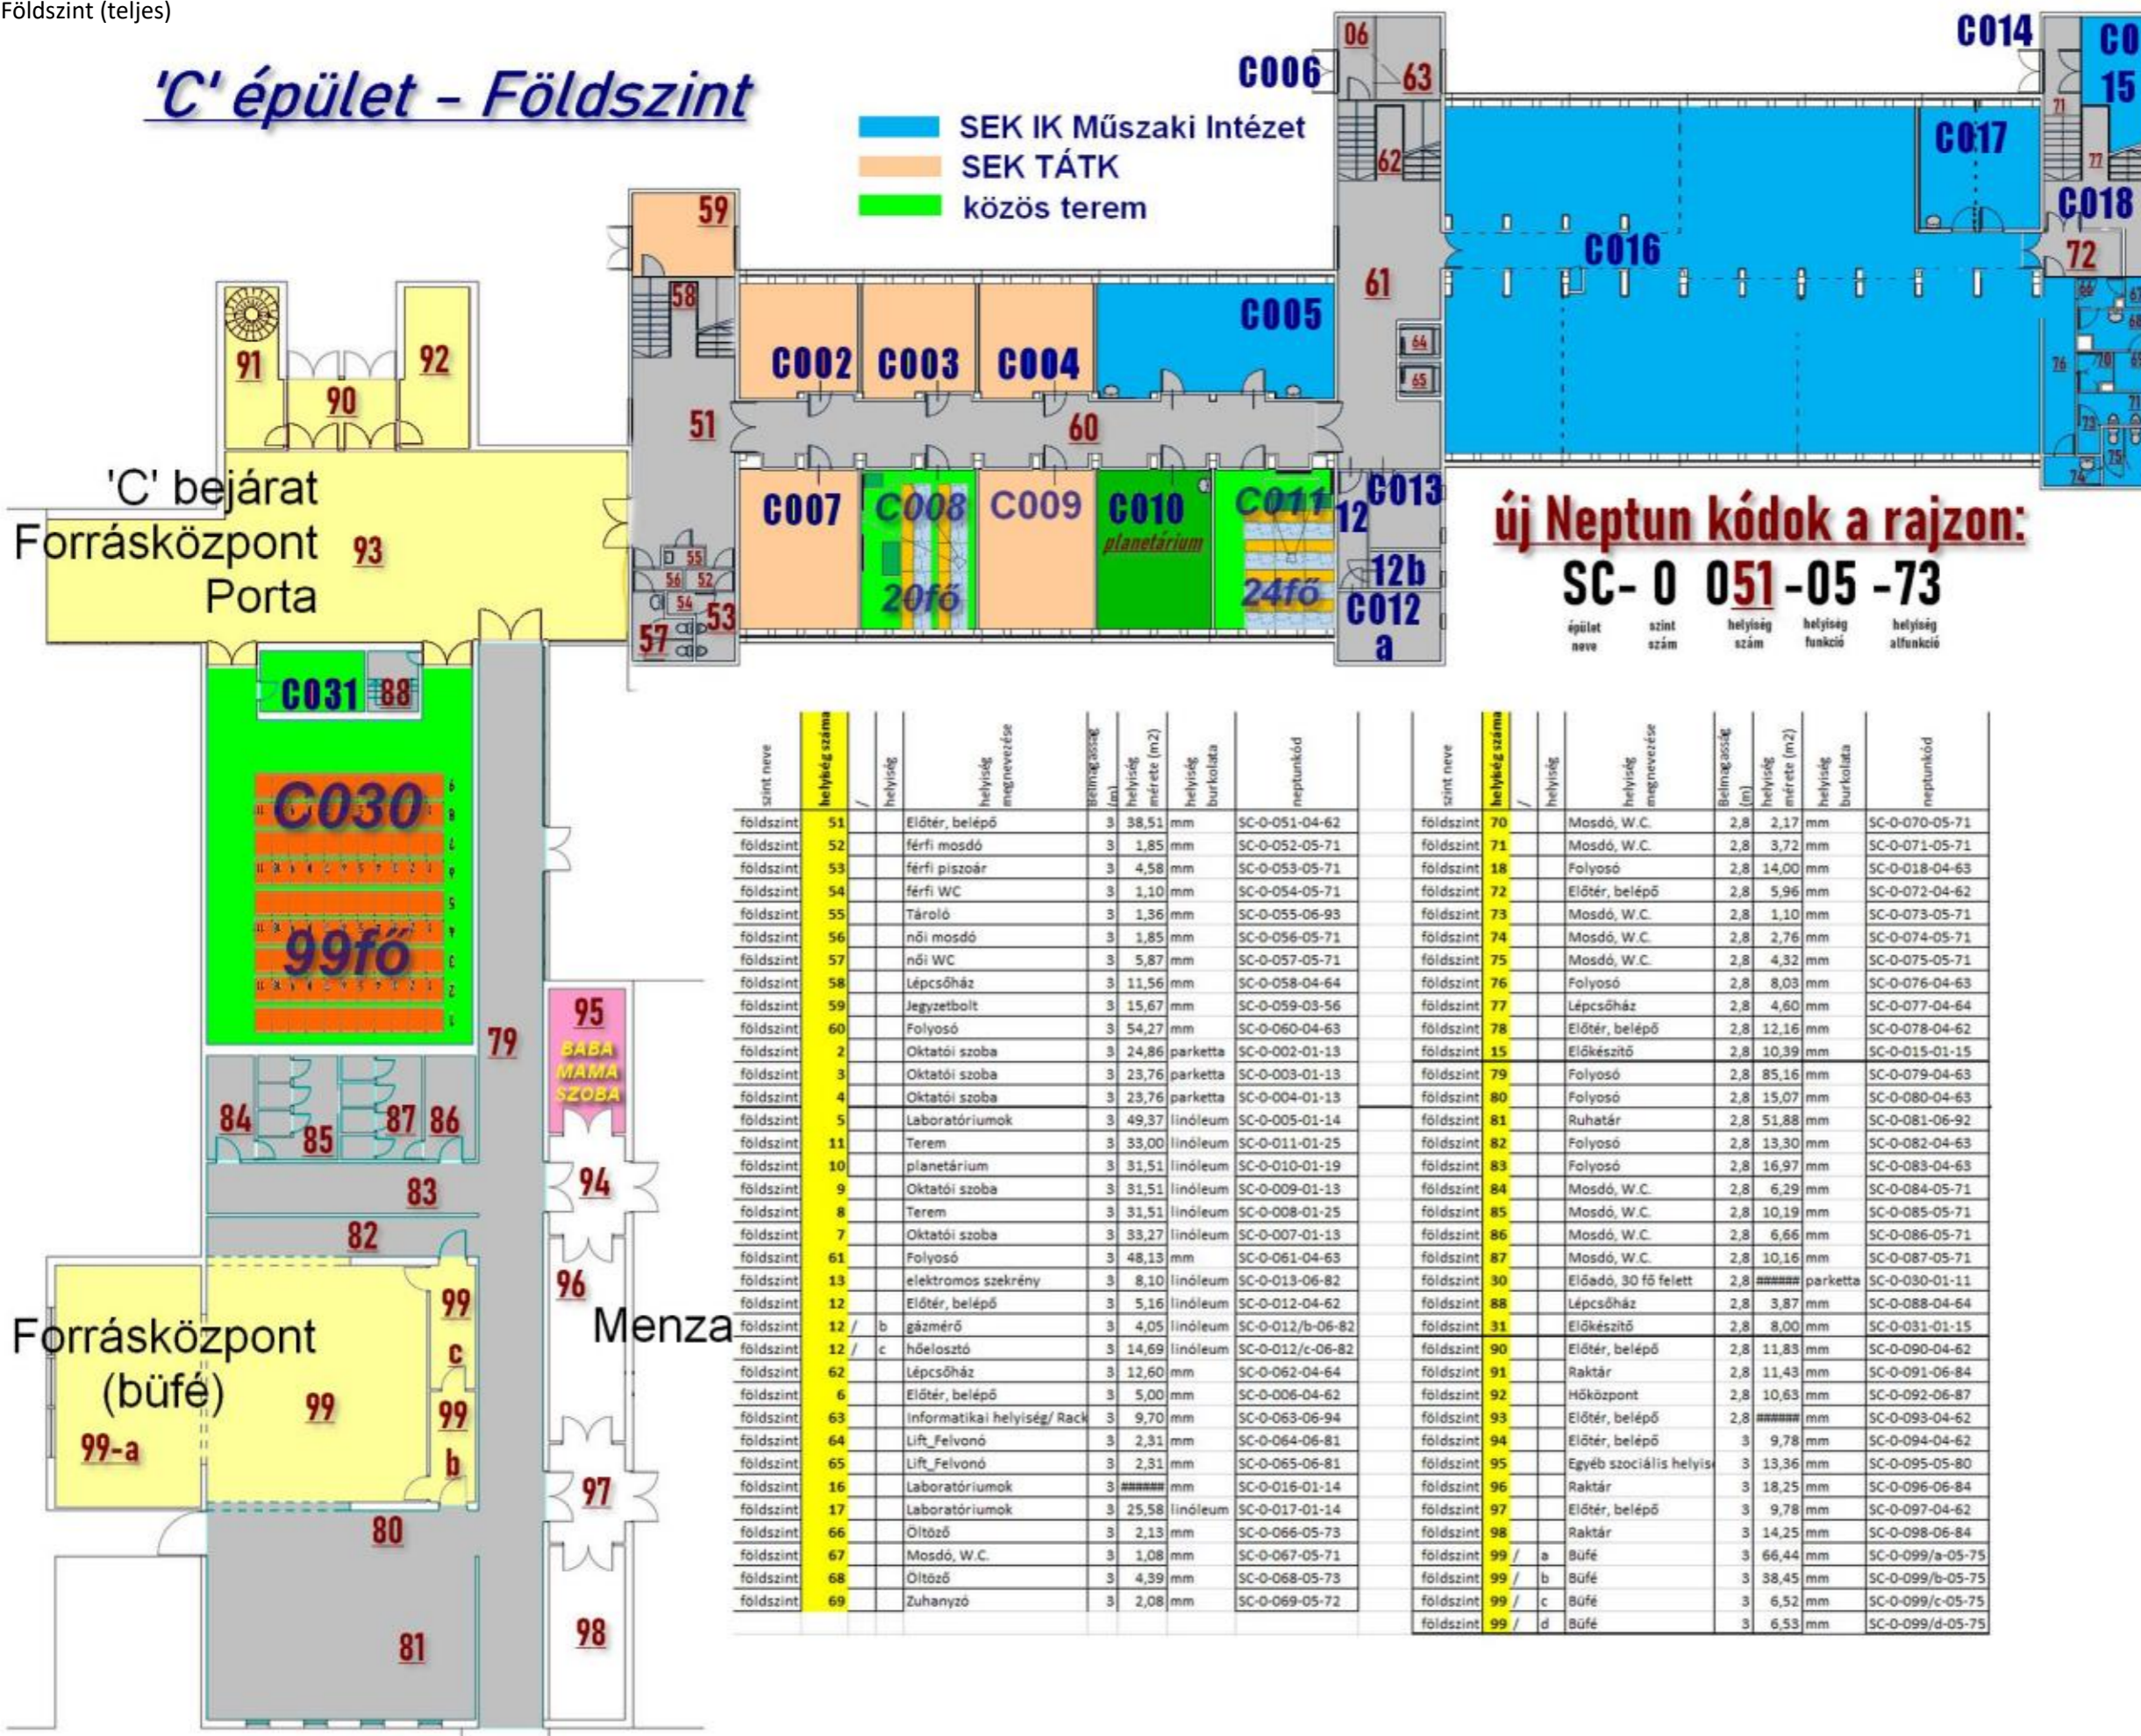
Földszint (teljes)

'C' épület - Földszint

SEK IK Műszaki Intézet
SEK TÁTK
közös terem

06
C006
63
62
61
64
65
C014
C0
15
71
77
C017
C018
72
C016
C005
59
58
51
C002
C003
C004
60
C007
C008
20fő
C009
C010
planetárium
C011
24fő
12
C013
12b
C012
a
55
56
52
54
53
57
66 67 68 69 70 71 73 74 75 76

új Neptun kódok a rajzon:
SC- 0 051 -05 -73
épület neve
szint szám
helyiség szám
helyiség funkció
helyiség alfunkció

91
92
90
'C' bejárat
Forrásközpont
Porta
93
C031
88
C030
99fő
79
95
BABA MAMA SZOBA
84
85
87
86
83
94
82
96
Forrásközpont
(büfé)
99
99
c
99
b
99-a
Menza
97
80
81
98

| szint neve | helyiség száma | / | helyiség | helyiség megnevezése | Belmagasság (m) | helyiség mérete (m2) | helyiség burkolata | neptunkód |
|---|---|---|---|---|---|---|---|---|
| földszint | 51 | | | Előtér, belépő | 3 | 38,51 | mm | SC-0-051-04-62 |
| földszint | 52 | | | férfi mosdó | 3 | 1,85 | mm | SC-0-052-05-71 |
| földszint | 53 | | | férfi piszoár | 3 | 4,58 | mm | SC-0-053-05-71 |
| földszint | 54 | | | férfi WC | 3 | 1,10 | mm | SC-0-054-05-71 |
| földszint | 55 | | | Tároló | 3 | 1,36 | mm | SC-0-055-06-93 |
| földszint | 56 | | | női mosdó | 3 | 1,85 | mm | SC-0-056-05-71 |
| földszint | 57 | | | női WC | 3 | 5,87 | mm | SC-0-057-05-71 |
| földszint | 58 | | | Lépcsőház | 3 | 11,56 | mm | SC-0-058-04-64 |
| földszint | 59 | | | Jegyzetbolt | 3 | 15,67 | mm | SC-0-059-03-56 |
| földszint | 60 | | | Folyosó | 3 | 54,27 | mm | SC-0-060-04-63 |
| földszint | 2 | | | Oktatói szoba | 3 | 24,86 | parketta | SC-0-002-01-13 |
| földszint | 3 | | | Oktatói szoba | 3 | 23,76 | parketta | SC-0-003-01-13 |
| földszint | 4 | | | Oktatói szoba | 3 | 23,76 | parketta | SC-0-004-01-13 |
| földszint | 5 | | | Laboratóriumok | 3 | 49,37 | linóleum | SC-0-005-01-14 |
| földszint | 11 | | | Terem | 3 | 33,00 | linóleum | SC-0-011-01-25 |
| földszint | 10 | | | planetárium | 3 | 31,51 | linóleum | SC-0-010-01-19 |
| földszint | 9 | | | Oktatói szoba | 3 | 31,51 | linóleum | SC-0-009-01-13 |
| földszint | 8 | | | Terem | 3 | 31,51 | linóleum | SC-0-008-01-25 |
| földszint | 7 | | | Oktatói szoba | 3 | 33,27 | linóleum | SC-0-007-01-13 |
| földszint | 61 | | | Folyosó | 3 | 48,13 | mm | SC-0-061-04-63 |
| földszint | 13 | | | elektromos szekrény | 3 | 8,10 | linóleum | SC-0-013-06-82 |
| földszint | 12 | | | Előtér, belépő | 3 | 5,16 | linóleum | SC-0-012-04-62 |
| földszint | 12 | / | b | gázmérő | 3 | 4,05 | linóleum | SC-0-012/b-06-82 |
| földszint | 12 | / | c | hőelosztó | 3 | 14,69 | linóleum | SC-0-012/c-06-82 |
| földszint | 62 | | | Lépcsőház | 3 | 12,60 | mm | SC-0-062-04-64 |
| földszint | 6 | | | Előtér, belépő | 3 | 5,00 | mm | SC-0-006-04-62 |
| földszint | 63 | | | Informatikai helyiség/ Rack | 3 | 9,70 | mm | SC-0-063-06-94 |
| földszint | 64 | | | Lift_Felvonó | 3 | 2,31 | mm | SC-0-064-06-81 |
| földszint | 65 | | | Lift_Felvonó | 3 | 2,31 | mm | SC-0-065-06-81 |
| földszint | 16 | | | Laboratóriumok | 3 | ###### | mm | SC-0-016-01-14 |
| földszint | 17 | | | Laboratóriumok | 3 | 25,58 | linóleum | SC-0-017-01-14 |
| földszint | 66 | | | Öltöző | 3 | 2,13 | mm | SC-0-066-05-73 |
| földszint | 67 | | | Mosdó, W.C. | 3 | 1,08 | mm | SC-0-067-05-71 |
| földszint | 68 | | | Öltöző | 3 | 4,39 | mm | SC-0-068-05-73 |
| földszint | 69 | | | Zuhanyzó | 3 | 2,08 | mm | SC-0-069-05-72 |

| szint neve | helyiség száma | / | helyiség | helyiség megnevezése | Belmagasság (m) | helyiség mérete (m2) | helyiség burkolata | neptunkód |
|---|---|---|---|---|---|---|---|---|
| földszint | 70 | | | Mosdó, W.C. | 2,8 | 2,17 | mm | SC-0-070-05-71 |
| földszint | 71 | | | Mosdó, W.C. | 2,8 | 3,72 | mm | SC-0-071-05-71 |
| földszint | 18 | | | Folyosó | 2,8 | 14,00 | mm | SC-0-018-04-63 |
| földszint | 72 | | | Előtér, belépő | 2,8 | 5,96 | mm | SC-0-072-04-62 |
| földszint | 73 | | | Mosdó, W.C. | 2,8 | 1,10 | mm | SC-0-073-05-71 |
| földszint | 74 | | | Mosdó, W.C. | 2,8 | 2,76 | mm | SC-0-074-05-71 |
| földszint | 75 | | | Mosdó, W.C. | 2,8 | 4,32 | mm | SC-0-075-05-71 |
| földszint | 76 | | | Folyosó | 2,8 | 8,03 | mm | SC-0-076-04-63 |
| földszint | 77 | | | Lépcsőház | 2,8 | 4,60 | mm | SC-0-077-04-64 |
| földszint | 78 | | | Előtér, belépő | 2,8 | 12,16 | mm | SC-0-078-04-62 |
| földszint | 15 | | | Előkészítő | 2,8 | 10,39 | mm | SC-0-015-01-15 |
| földszint | 79 | | | Folyosó | 2,8 | 85,16 | mm | SC-0-079-04-63 |
| földszint | 80 | | | Folyosó | 2,8 | 15,07 | mm | SC-0-080-04-63 |
| földszint | 81 | | | Ruhatár | 2,8 | 51,88 | mm | SC-0-081-06-92 |
| földszint | 82 | | | Folyosó | 2,8 | 13,30 | mm | SC-0-082-04-63 |
| földszint | 83 | | | Folyosó | 2,8 | 16,97 | mm | SC-0-083-04-63 |
| földszint | 84 | | | Mosdó, W.C. | 2,8 | 6,29 | mm | SC-0-084-05-71 |
| földszint | 85 | | | Mosdó, W.C. | 2,8 | 10,19 | mm | SC-0-085-05-71 |
| földszint | 86 | | | Mosdó, W.C. | 2,8 | 6,66 | mm | SC-0-086-05-71 |
| földszint | 87 | | | Mosdó, W.C. | 2,8 | 10,16 | mm | SC-0-087-05-71 |
| földszint | 30 | | | Előadó, 30 fő felett | 2,8 | ###### | parketta | SC-0-030-01-11 |
| földszint | 88 | | | Lépcsőház | 2,8 | 3,87 | mm | SC-0-088-04-64 |
| földszint | 31 | | | Előkészítő | 2,8 | 8,00 | mm | SC-0-031-01-15 |
| földszint | 90 | | | Előtér, belépő | 2,8 | 11,83 | mm | SC-0-090-04-62 |
| földszint | 91 | | | Raktár | 2,8 | 11,43 | mm | SC-0-091-06-84 |
| földszint | 92 | | | Hőközpont | 2,8 | 10,63 | mm | SC-0-092-06-87 |
| földszint | 93 | | | Előtér, belépő | 2,8 | ###### | mm | SC-0-093-04-62 |
| földszint | 94 | | | Előtér, belépő | 3 | 9,78 | mm | SC-0-094-04-62 |
| földszint | 95 | | | Egyéb szociális helyis | 3 | 13,36 | mm | SC-0-095-05-80 |
| földszint | 96 | | | Raktár | 3 | 18,25 | mm | SC-0-096-06-84 |
| földszint | 97 | | | Előtér, belépő | 3 | 9,78 | mm | SC-0-097-04-62 |
| földszint | 98 | | | Raktár | 3 | 14,25 | mm | SC-0-098-06-84 |
| földszint | 99 | / | a | Büfé | 3 | 66,44 | mm | SC-0-099/a-05-75 |
| földszint | 99 | / | b | Büfé | 3 | 38,45 | mm | SC-0-099/b-05-75 |
| földszint | 99 | / | c | Büfé | 3 | 6,52 | mm | SC-0-099/c-05-75 |
| földszint | 99 | / | d | Büfé | 3 | 6,53 | mm | SC-0-099/d-05-75 |